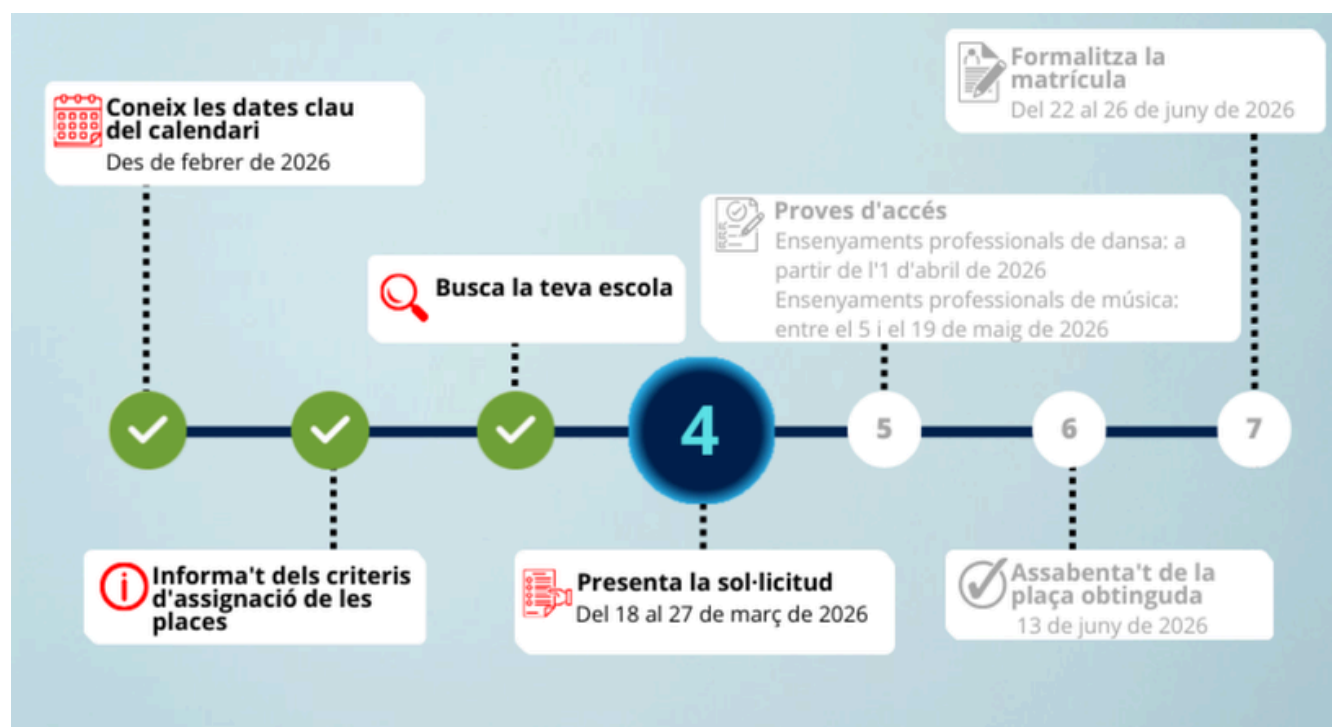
Coneix les dates clau del calendari
Des de febrer de 2026

Informa't dels criteris d'assignació de les places

Busca la teva escola

4

Presenta la sol·licitud
Del 18 al 27 de març de 2026

5

Proves d'accés
Ensenyaments professionals de dansa: a partir de l'1 d'abril de 2026
Ensenyaments professionals de música: entre el 5 i el 19 de maig de 2026

6

Assabenta't de la plaça obtinguda
13 de juny de 2026

7

Formalitza la matrícula
Del 22 al 26 de juny de 2026